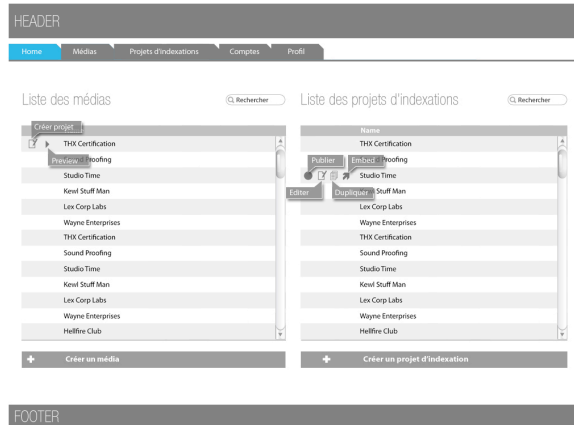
HEADER

Home | Médias | Projets d'indexations | Comptes | Profil

Liste des médias

Rechercher

Créer projet

Preview

| |
|---|
| THX Certification |
| Sound Proofing |
| Studio Time |
| Kewl Stuff Man |
| Lex Corp Labs |
| Wayne Enterprises |
| THX Certification |
| Sound Proofing |
| Studio Time |
| Kewl Stuff Man |
| Lex Corp Labs |
| Wayne Enterprises |
| Hellfire Club |

Créer un média

Liste des projets d'indexations

Rechercher

Publier

Embed

Editer

Dupliquer

| Name |
|---|
| THX Certification |
| Sound Proofing |
| Studio Time |
| Kewl Stuff Man |
| Lex Corp Labs |
| Wayne Enterprises |
| THX Certification |
| Sound Proofing |
| Studio Time |
| Kewl Stuff Man |
| Lex Corp Labs |
| Wayne Enterprises |
| Hellfire Club |

Créer un projet d'indexation

FOOTER